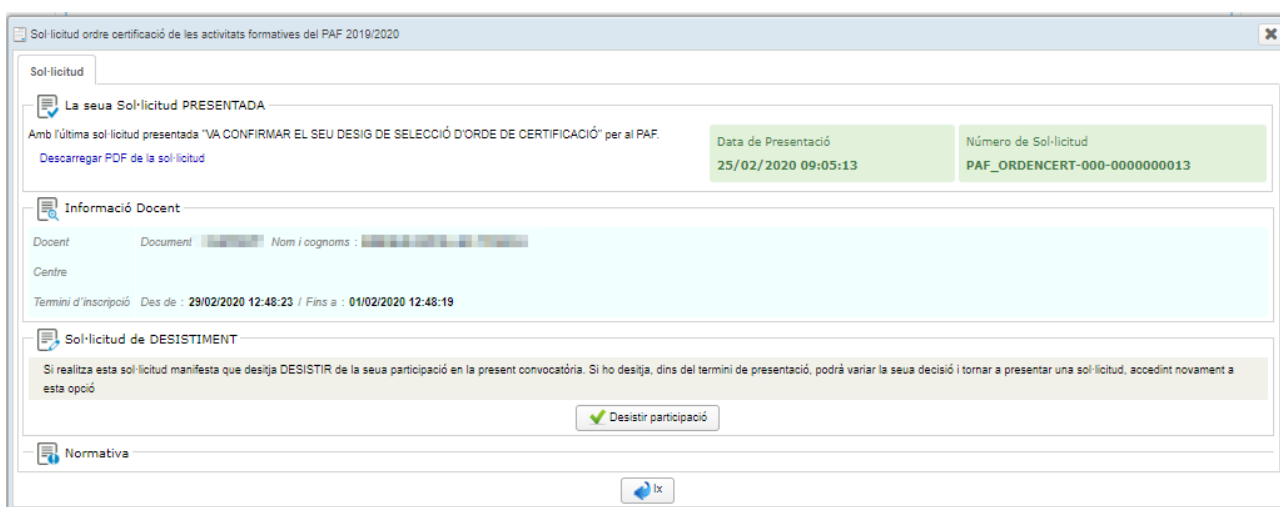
Sol·licitud ordre certificació de les activitats formatives del PAF 2019/2020

Sol·licitud

La seua Sol·licitud PRESENTADA

Amb l'última sol·licitud presentada "VA CONFIRMAR EL SEU DESIG DE SELECCIÓ D'ORDE DE CERTIFICACIÓ" per al PAF.

Descarregar PDF de la sol·licitud

Data de Presentació
25/02/2020 09:05:13

Número de Sol·licitud
PAF_ORDENCERT-000-0000000013

Informació Docent

Docent Document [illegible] Nom i cognoms : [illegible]

Centre

Termini d'inscripció Des de : 29/02/2020 12:48:23 / Fins a : 01/02/2020 12:48:19

Sol·licitud de DESISTIMENT

Si realitza esta sol·licitud manifesta que desitja DESISTIR de la seua participació en la present convocatòria. Si ho desitja, dins del termini de presentació, podrà variar la seua decisió i tornar a presentar una sol·licitud, accedint novament a esta opció

Desistir participació

Normativa

Ix